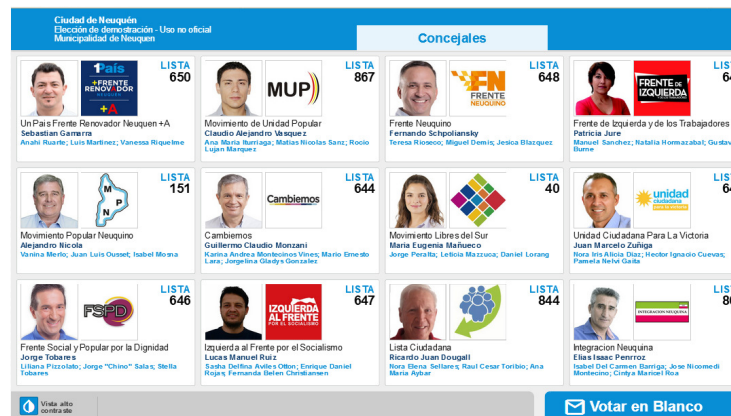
Ciudad de Neuquén
Elección de demostración - Uso no oficial
Municipalidad de Neuquen

Concejales

LISTA 650
1País +FRENTE RENOVADOR NEUQUÉN +A
Un País Frente Renovador Neuquen +A
Sebastian Gamarra
Anahi Ruarte; Luis Martinez; Vanessa Riquelme

LISTA 867
MUP
Movimiento de Unidad Popular
Claudio Alejandro Vasquez
Ana Maria Iturriaga; Matias Nicolas Sanz; Rocio Lujan Marquez

LISTA 648
FN FRENTE NEUQUINO
Frente Neuquino
Fernando Schpoliansky
Teresa Rioseco; Miguel Demis; Jesica Blazquez

LISTA 6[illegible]
FRENTE DE IZQUIERDA
Frente de Izquierda y de los Trabajadores
Patricia Jure
Manuel Sanchez; Natalia Hormazabal; Gustav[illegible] Burne

LISTA 151
M P N
Movimiento Popular Neuquino
Alejandro Nicola
Vanina Merlo; Juan Luis Ousset; Isabel Mosna

LISTA 644
Cambiemos
Cambiemos
Guillermo Claudio Monzani
Karina Andrea Montecinos Vines; Mario Ernesto Lara; Jorgelina Gladys Gonzalez

LISTA 40
Movimiento Libres del Sur
Maria Eugenia Mañueco
Jorge Peralta; Leticia Mazzuca; Daniel Lorang

LISTA 6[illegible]
unidad ciudadana
Unidad Ciudadana Para La Victoria
Juan Marcelo Zuñiga
Nora Iris Alicia Diaz; Hector Ignacio Cuevas; Pamela Nelvi Gaita

LISTA 646
FSPD
Frente Social y Popular por la Dignidad
Jorge Tobares
Liliana Pizzolato; Jorge "Chino" Salas; Stella Tobares

LISTA 647
IZQUIERDA AL FRENTE POR EL SOCIALISMO
Izquierda al Frente por el Socialismo
Lucas Manuel Ruiz
Sasha Delfina Aviles Otton; Enrique Daniel Rojas; Fernanda Belen Christiansen

LISTA 844
Lista Ciudadana
Ricardo Juan Dougall
Nora Elena Sellares; Raul Cesar Toribio; Ana Maria Aybar

LISTA 8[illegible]
INTEGRACION NEUQUINA
Integracion Neuquina
Elias Isaac Penrroz
Isabel Del Carmen Barriga; Jose Nicomedi Montecino; Cintya Maricel Roa

Vista alto contraste

Votar en Blanco